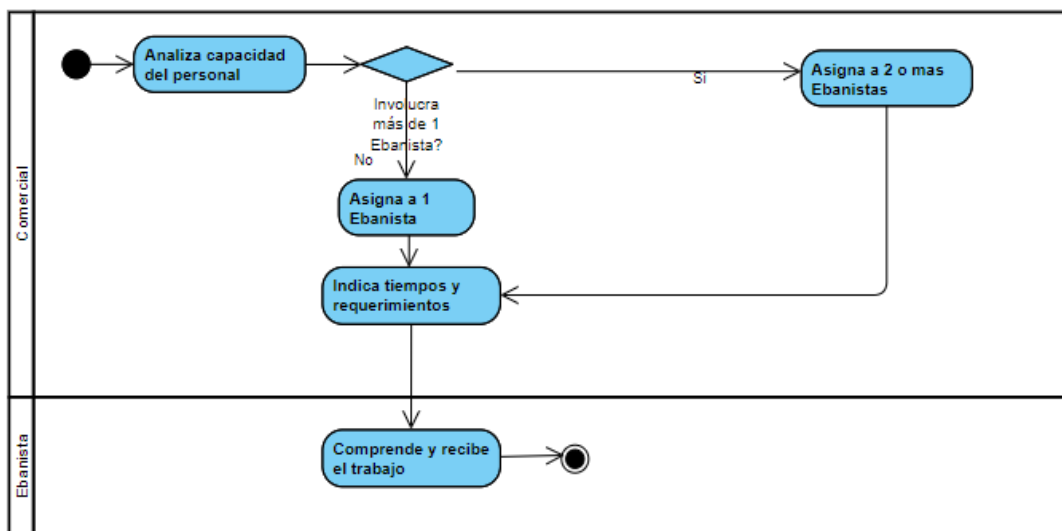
Comercial

Analiza capacidad del personal

Involucra más de 1 Ebanista?

Si

Asigna a 2 o mas Ebanistas

No

Asigna a 1 Ebanista

Indica tiempos y requerimientos

Ebanista

Comprende y recibe el trabajo